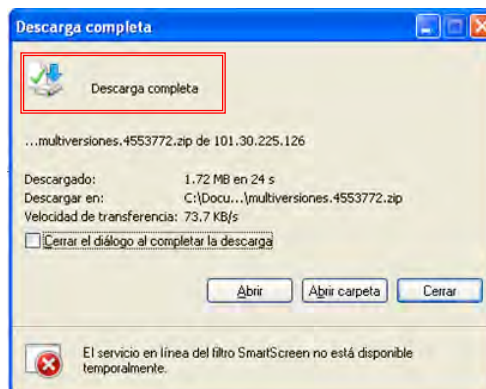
Descarga completa

Descarga completa

...multiversiones.4553772.zip de 101.30.225.126

Descargado: 1.72 MB en 24 s
Descargar en: C:\Docu...\multiversiones.4553772.zip
Velocidad de transferencia: 73.7 KB/s

Cerrar el diálogo al completar la descarga

Abrir | Abrir carpeta | Cerrar

El servicio en línea del filtro SmartScreen no está disponible temporalmente.